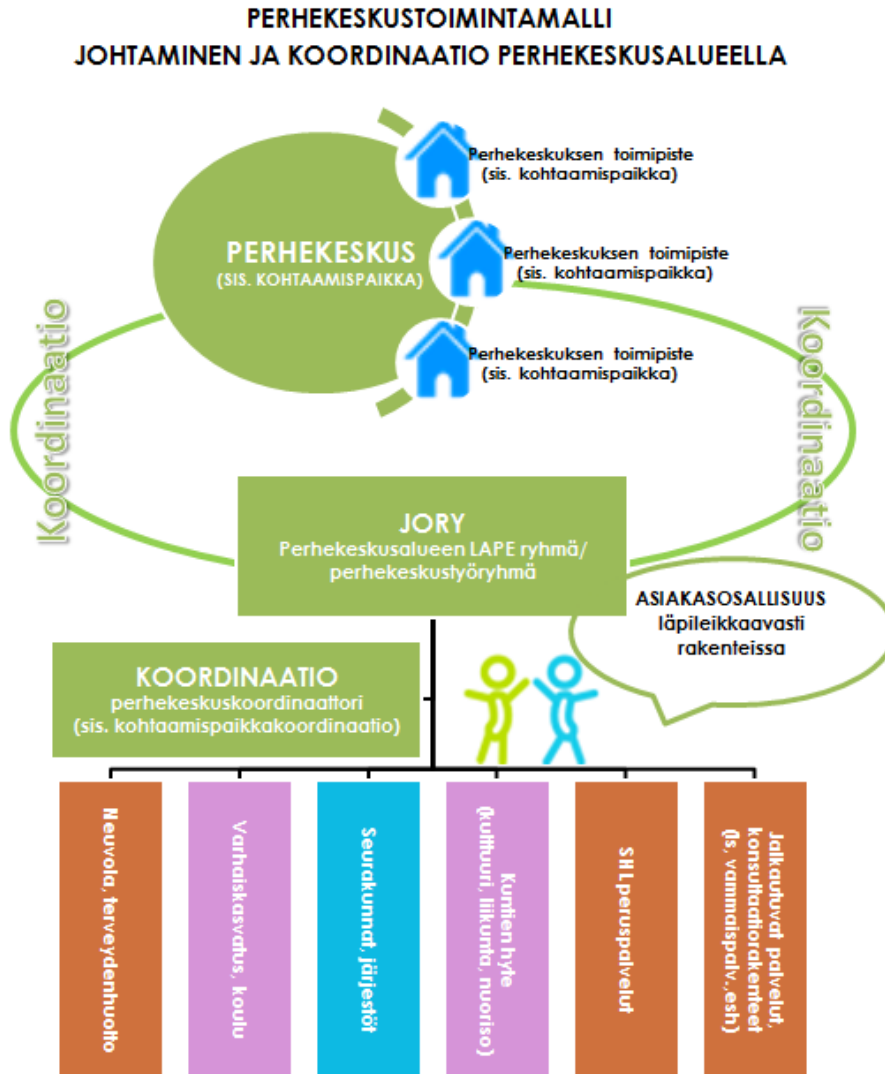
PERHEKESKUSTOIMINTAMALLI
JOHTAMINEN JA KOORDINAATIO PERHEKESKUSALUEELLA

PERHEKESKUS
(SIS. KOHTAAMISPAIKKA)

Perhekeskuksen toimipiste
(sis. kohtaamispaikka)

Perhekeskuksen toimipiste
(sis. kohtaamispaikka)

Perhekeskuksen toimipiste
(sis. kohtaamispaikka)

Koordinaatio

Koordinaatio

JORY
Perhekeskusalueen LAPE ryhmä/
perhekeskustyöryhmä

ASIAKASOSALLISUUS
läpileikkaavasti
rakenteissa

KOORDINAATIO
perhekeskuskoordinaattori
(sis. kohtaamispaikkakoordinaatio)

Neuvola, terveydenhuolto

Varhaiskasvatus, koulu

Seurakunnat, järjestöt

Kuntien hyte
(kulttuuri, liikunta, nuoriso)

SHL peruspalvelut

Jalkautuvat palvelut, konsultaatiorakenteet
(ts. vammaispalv., esh)